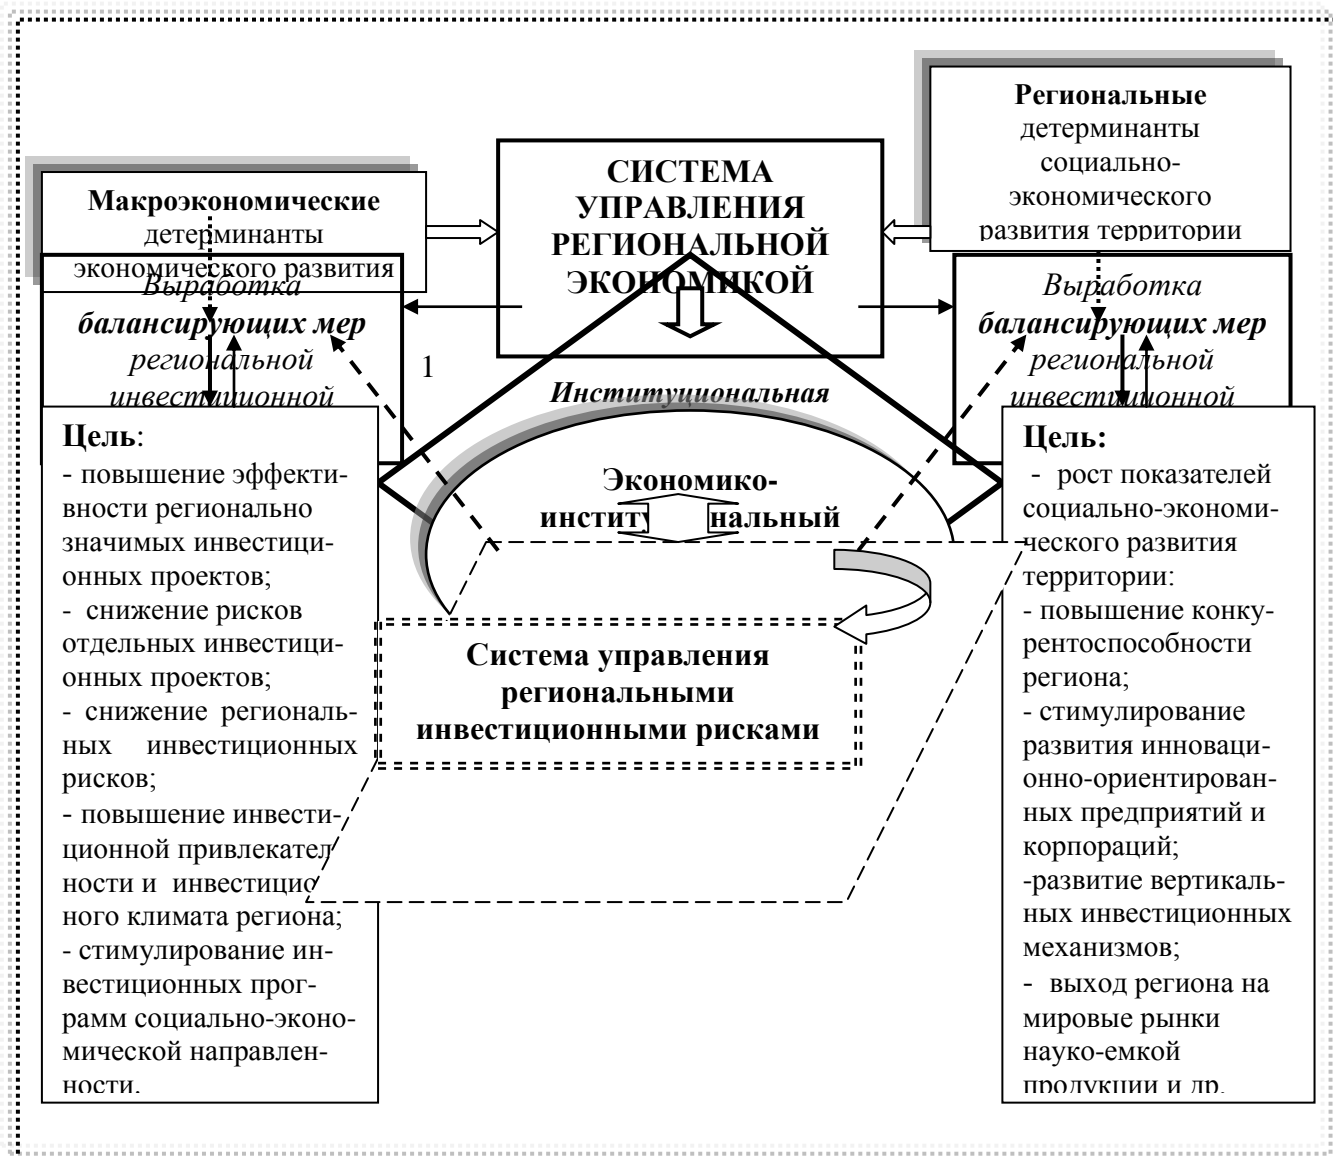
Региональные детерминанты социально-экономического развития территории

СИСТЕМА УПРАВЛЕНИЯ РЕГИОНАЛЬНОЙ ЭКОНОМИКОЙ

Макроэкономические детерминанты экономического развития

Выработка балансирующих мер региональной инвестиционной

1

Институциональная

Выработка балансирующих мер региональной инвестиционной

Цель:
- повышение эффективности регионально значимых инвестиционных проектов;
- снижение рисков отдельных инвестиционных проектов;
- снижение региональных инвестиционных рисков;
- повышение инвестиционной привлекательности и инвестиционного климата региона;
- стимулирование инвестиционных программ социально-экономической направленности.

Экономико-институ нальный

Система управления региональными инвестиционными рисками

Цель:
- рост показателей социально-экономического развития территории:
- повышение конкурентоспособности региона;
- стимулирование развития инновационно-ориентированных предприятий и корпораций;
-развитие вертикальных инвестиционных механизмов;
- выход региона на мировые рынки науко-емкой продукции и др.